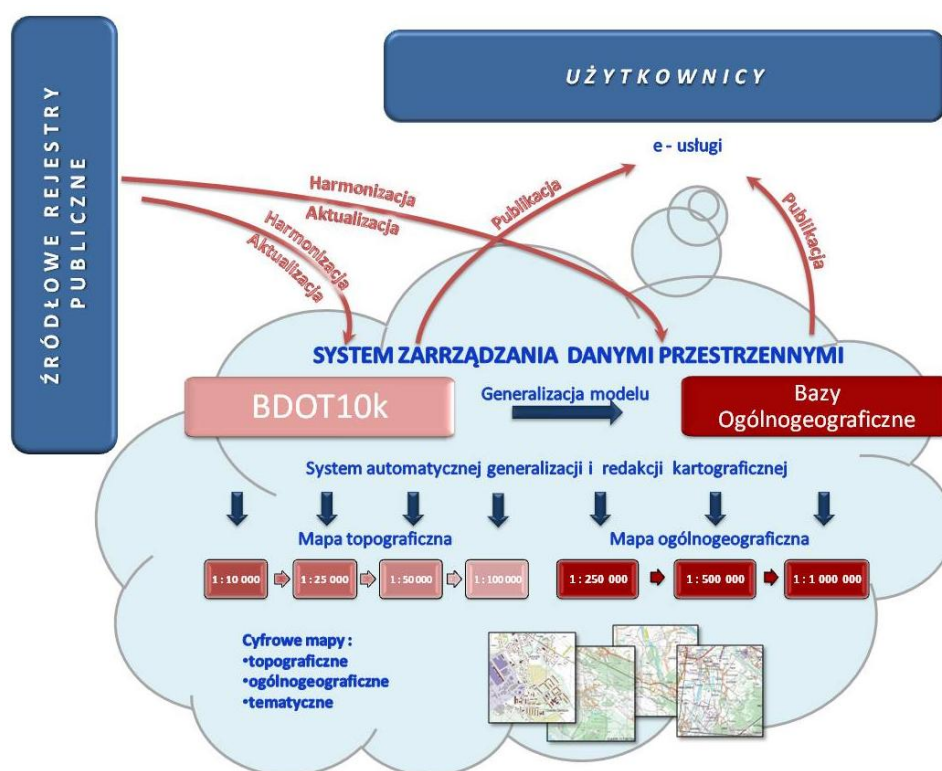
ŹRÓDŁOWE REJESTRY PUBLICZNE

UŻYTKOWNICY

e - usługi

Harmonizacja
Aktualizacja
Harmonizacja
Aktualizacja
Publikacja
Publikacja

SYSTEM ZARRZĄDZANIA DANYMI PRZESTRZENNYMI

BDOT10k

Generalizacja modelu

Bazy Ogólnogeograficzne

System automatycznej generalizacji i redakcji kartograficznej

Mapa topograficzna

Mapa ogólnogeograficzna

1 : 10 000
1 : 25 000
1 : 50 000
1 : 100 000
1 : 250 000
1 : 500 000
1 : 1 000 000

Cyfrowe mapy :
•topograficzne
•ogólnogeograficzne
•tematyczne